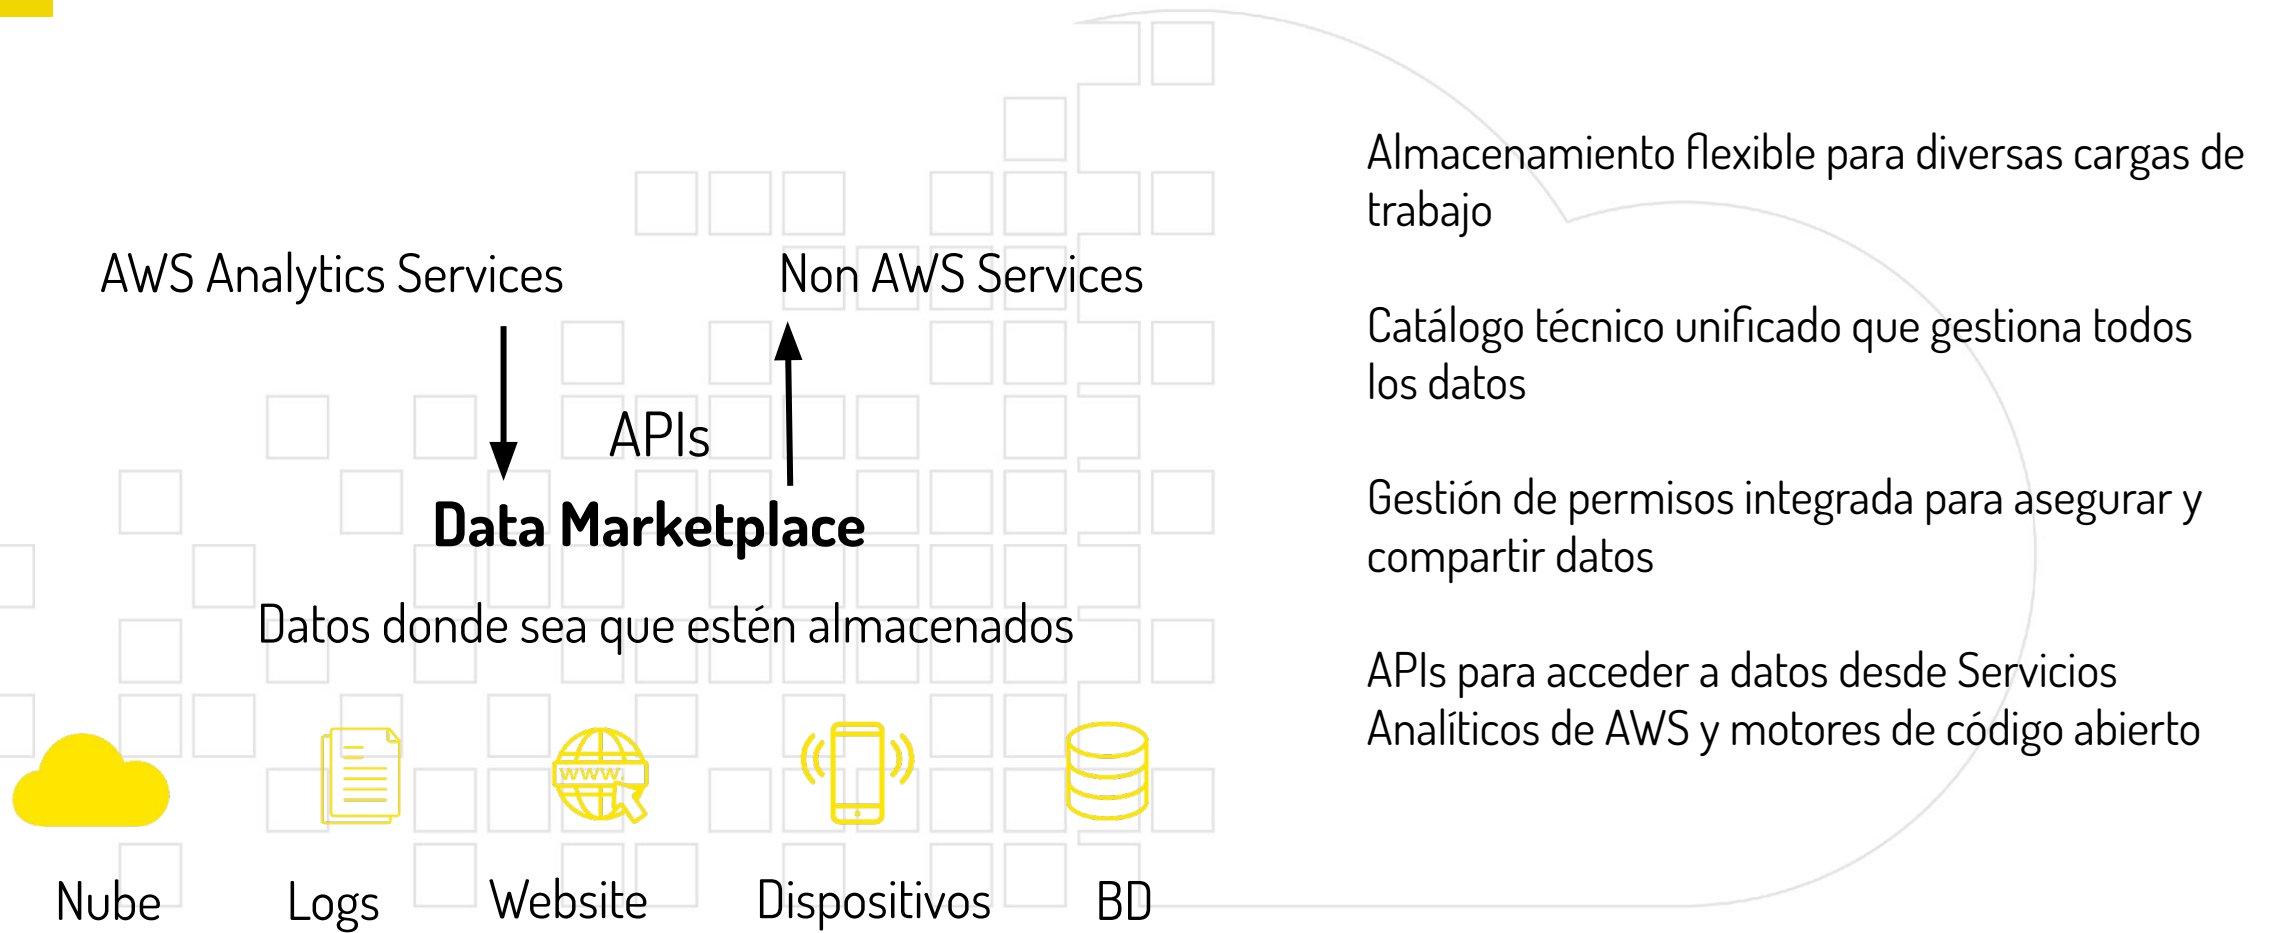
AWS Analytics Services

Non AWS Services

APIs

Data Marketplace

Datos donde sea que estén almacenados

WWW.

Nube

Logs

Website

Dispositivos

BD

Almacenamiento flexible para diversas cargas de trabajo

Catálogo técnico unificado que gestiona todos los datos

Gestión de permisos integrada para asegurar y compartir datos

APIs para acceder a datos desde Servicios Analíticos de AWS y motores de código abierto